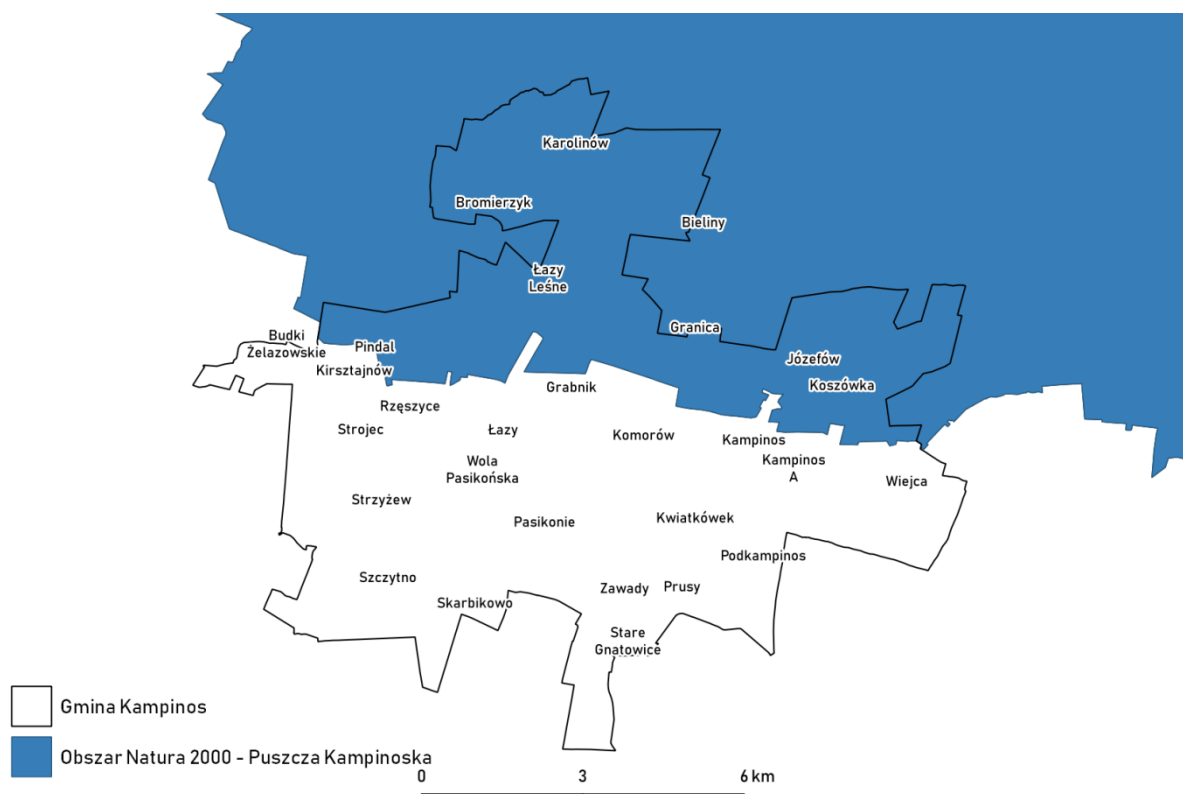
Karolinów
Bromierzyk
Bieliny
Łazy Leśne
Granica
Budki Żelazowskie
Pindal
Kirsztajnów
Józefów
Koszówka
Grabnik
Rzęszyce
Strojec
Łazy
Komorów
Kampinos
Kampinos A
Wola Pasikońska
Wiejca
Strzyżew
Pasikonie
Kwiatkówek
Podkampinos
Szczytno
Zawady
Prusy
Skarbikowo
Stare Gnatowice

Gmina Kampinos
Obszar Natura 2000 - Puszcza Kampinoska

0
3
6 km